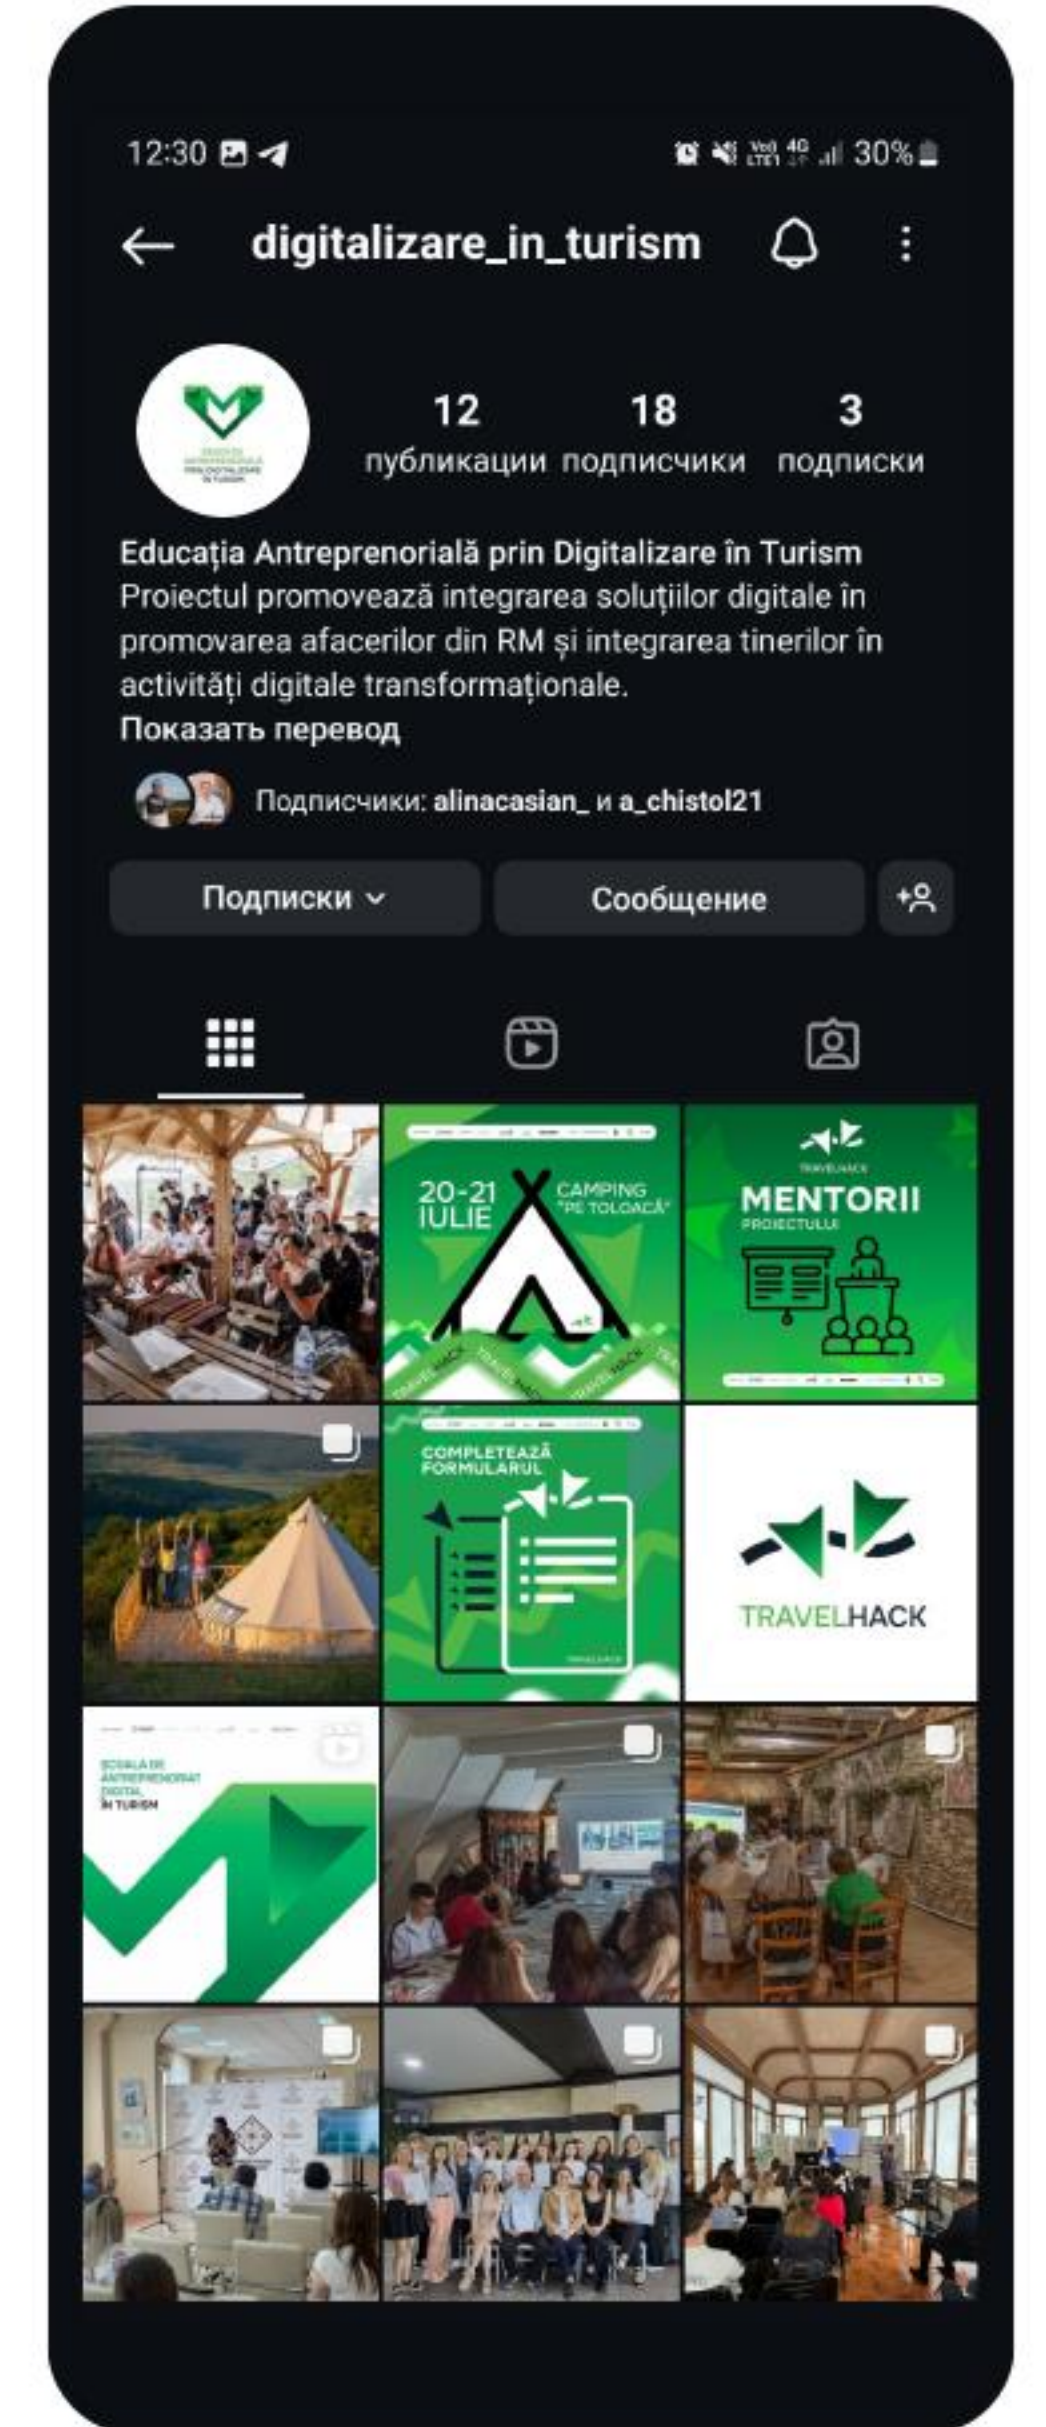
12:30

30%

digitalizare_in_turism

12 публикации

18 подписчики

3 подписки

Educația Antreprenorială prin Digitalizare în Turism
Proiectul promovează integrarea soluțiilor digitale în promovarea afacerilor din RM și integrarea tinerilor în activități digitale transformaționale.
Показать перевод

Подписчики: alinacasian_ и a_chistol21

Подписки

Сообщение

20-21 IULIE

CAMPING "PE TOLOACĂ"

TRAVEL HACK

TRAVELHACK

MENTORII PROIECTULUI

COMPLETEAZĂ FORMULARUL

TRAVELHACK

ȘCOALA DE ANTREPRENORIAT DIGITAL ÎN TURISM